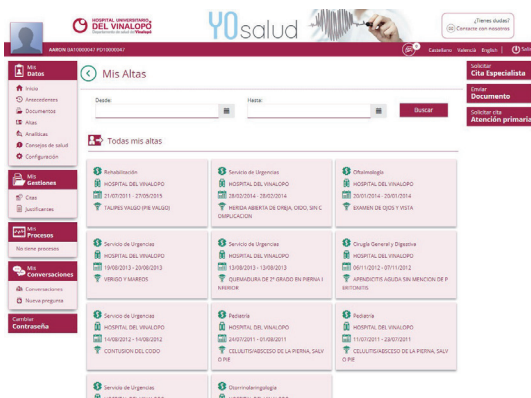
HOSPITAL UNIVERSITARIO DEL VINALOPÓ
Departamento de salud del Vinalopó

YOsalud

¿Tienes dudas?
Contacte con nosotros

AARON SA10000047 PD10000047

Castellano Valencià English | Sali

Mis Datos
Inicio
Atenciones
Documentos
Altas
Analíticas
Consejos de salud
Configuración

Mis Gestiones
Citas
Justificantes

Mis Procesos
No tiene procesos

Mis Conversaciones
Conversaciones
Nueva pregunta

Cambiar Contraseña

Mis Altas

Desde:
Hasta:
Buscar

Todas mis altas

Rehabilitación
HOSPITAL DEL VINALOPO
21/07/2011 - 27/05/2013
TALIPES VALGO (PIE VALGO)

Servicio de Urgencias
HOSPITAL DEL VINALOPO
28/02/2014 - 28/02/2014
HERIDA ABIERTA DE OREJA, OIDO, SIN C OMPLICACION

Oftalmología
HOSPITAL DEL VINALOPO
20/01/2014 - 20/01/2014
EXAMEN DE OJOS Y VISTA

Servicio de Urgencias
HOSPITAL DEL VINALOPO
19/08/2013 - 20/08/2013
VIRIGO Y MAREOS

Servicio de Urgencias
HOSPITAL DEL VINALOPO
13/08/2013 - 13/08/2013
QUEMADURA DE 2º GRADO EN PIERNA I NFERIOR

Cirugía General y Digestiva
HOSPITAL DEL VINALOPO
06/11/2012 - 07/11/2012
APENDICITIS AGUDA SIN MENCION DE P ERITONITIS

Servicio de Urgencias
HOSPITAL DEL VINALOPO
14/08/2012 - 14/08/2012
CONTUSION DEL CODO

Pediatría
HOSPITAL DEL VINALOPO
24/07/2011 - 01/08/2011
CELULITIS/ABSCESO DE LA PIERNA, SALV O PIE

Pediatría
HOSPITAL DEL VINALOPO
11/07/2011 - 23/07/2011
CELULITIS/ABSCESO DE LA PIERNA, SALV O PIE

Servicio de Urgencias
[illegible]

Otorrinolaringología
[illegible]

Solicitar Cita Especialista

Enviar Documento

Solicitar cita Atención primaria